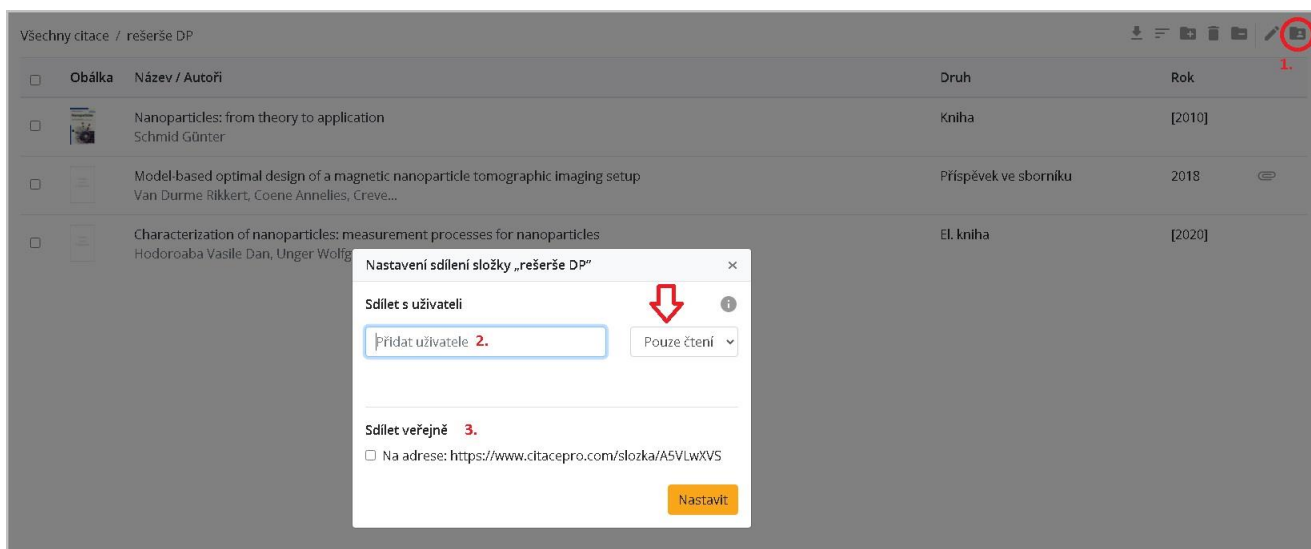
Všechny citace / rešerše DP

1.

| | Obálka | Název / Autoři | Druh | Rok |
|---|---|---|---|---|
| | | Nanoparticles: from theory to application Schmid Günter | Kniha | [2010] |
| | | Model-based optimal design of a magnetic nanoparticle tomographic imaging setup Van Durme Rikkert, Coene Annelies, Creve... | Příspěvek ve sborníku | 2018 |
| | | Characterization of nanoparticles: measurement processes for nanoparticles Hodoroaba Vasile Dan, Unger Wolfg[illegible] | El. kniha | [2020] |

Nastavení sdílení složky „rešerše DP"

×

Sdílet s uživateli

Přidat uživatele 2.

Pouze čtení

Sdílet veřejně 3.

Na adrese: https://www.citacepro.com/slozka/A5VLwXVS

Nastavit